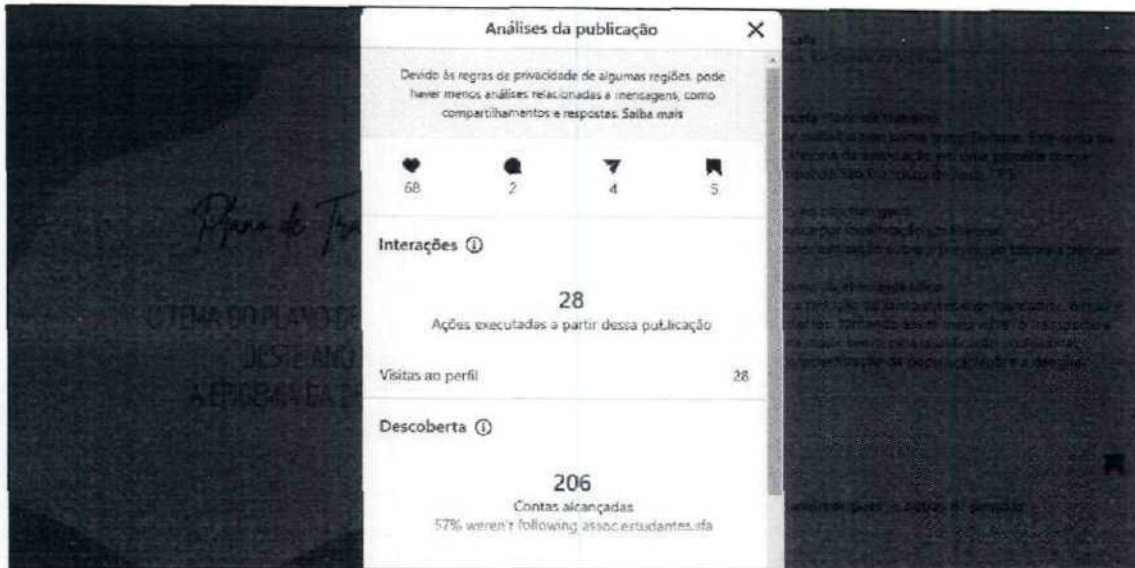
Análises da publicação

Devido às regras de privacidade de algumas regiões, pode haver menos análises relacionadas a mensagens, como compartilhamentos e respostas. Saiba mais

68
2
4
5

Interações ⓘ

28
Ações executadas a partir dessa publicação

Visitas ao perfil 28

Descoberta ⓘ

206
Contas alcançadas
57% weren't following assoc.estudantes.ifa

Plano de Tra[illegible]

O TEMA DO PLANO DE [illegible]
DESTE ANO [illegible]
A EPIDEMIA DA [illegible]

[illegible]